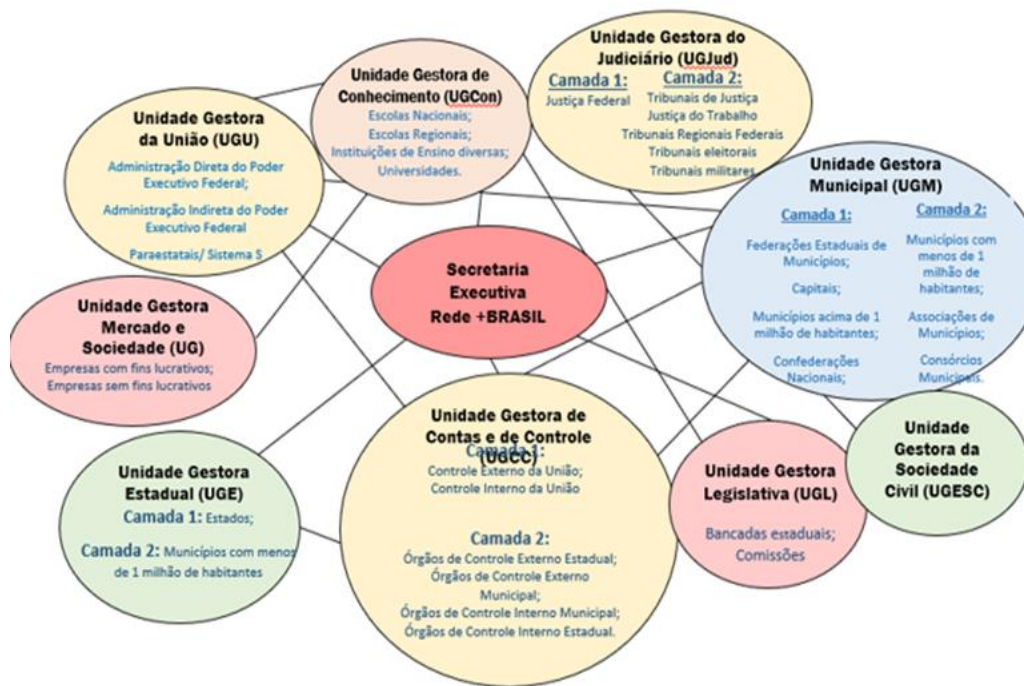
Unidade Gestora do Judiciário (UGJud)
Camada 1:
Justiça Federal
Camada 2:
Tribunais de Justiça
Justiça do Trabalho
Tribunais Regionais Federais
Tribunais eleitorais
Tribunais militares

Unidade Gestora de Conhecimento (UGCon)
Escolas Nacionais;
Escolas Regionais;
Instituições de Ensino diversas;
Universidades.

Unidade Gestora da União (UGU)
Administração Direta do Poder Executivo Federal;
Administração Indireta do Poder Executivo Federal
Paraestatais/ Sistema S

Unidade Gestora Municipal (UGM)
Camada 1:
Federações Estaduais de Municípios;
Capitais;
Municípios acima de 1 milhão de habitantes;
Confederações Nacionais;
Camada 2:
Municípios com menos de 1 milhão de habitantes;
Associações de Municípios;
Consórcios Municipais.

Secretaria Executiva Rede +BRASIL

Unidade Gestora Mercado e Sociedade (UG)
Empresas com fins lucrativos;
Empresas sem fins lucrativos

Unidade Gestora de Contas e de Controle (UGCC)
Camada 1:
Controle Externo da União;
Controle Interno da União
Camada 2:
Órgãos de Controle Externo Estadual;
Órgãos de Controle Externo Municipal;
Órgãos de Controle Interno Municipal;
Órgãos de Controle Interno Estadual.

Unidade Gestora da Sociedade Civil (UGESC)

Unidade Gestora Estadual (UGE)
Camada 1: Estados;
Camada 2: Municípios com menos de 1 milhão de habitantes

Unidade Gestora Legislativa (UGL)
Bancadas estaduais;
Comissões